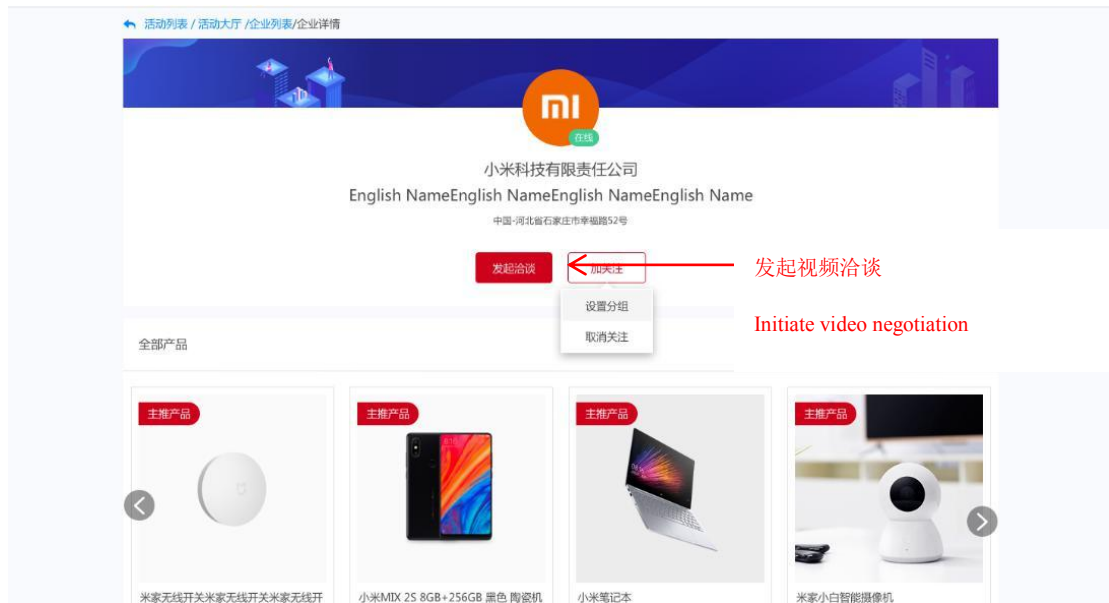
活动列表 / 活动大厅 /企业列表/企业详情

mi

在线

小米科技有限责任公司

English NameEnglish NameEnglish NameEnglish Name

中国-河北省石家庄市幸福路52号

发起洽谈

加关注

设置分组

取消关注

发起视频洽谈

Initiate video negotiation

全部产品

主推产品

米家无线开关米家无线开关米家无线开

主推产品

小米MIX 2S 8GB+256GB 黑色 陶瓷机

主推产品

小米笔记本

主推产品

米家小白智能摄像机